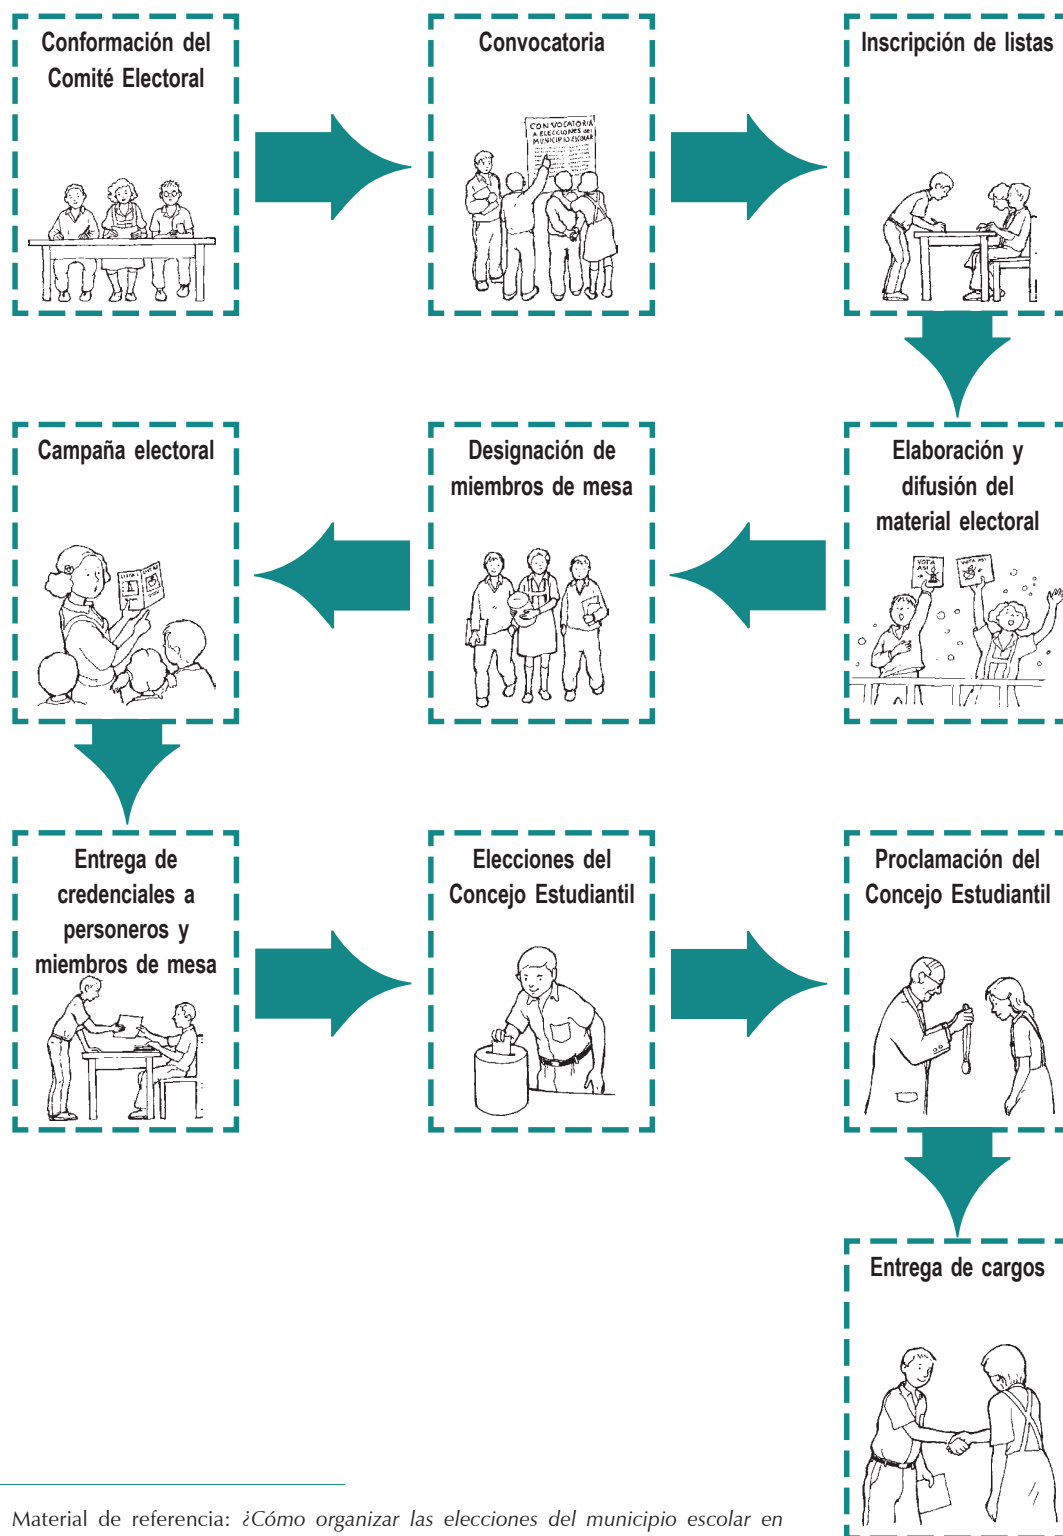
Conformación del Comité Electoral

Convocatoria

CONVOCATORIA A ELECCIONES del MUNICIPIO ESCOLAR

Inscripción de listas

Campaña electoral

LISTA

Designación de miembros de mesa

Elaboración y difusión del material electoral

VOTA ASÍ

VOTA ASÍ

Entrega de credenciales a personeros y miembros de mesa

Elecciones del Concejo Estudiantil

Proclamación del Concejo Estudiantil

Entrega de cargos

Material de referencia: *¿Cómo organizar las elecciones del municipio escolar en*